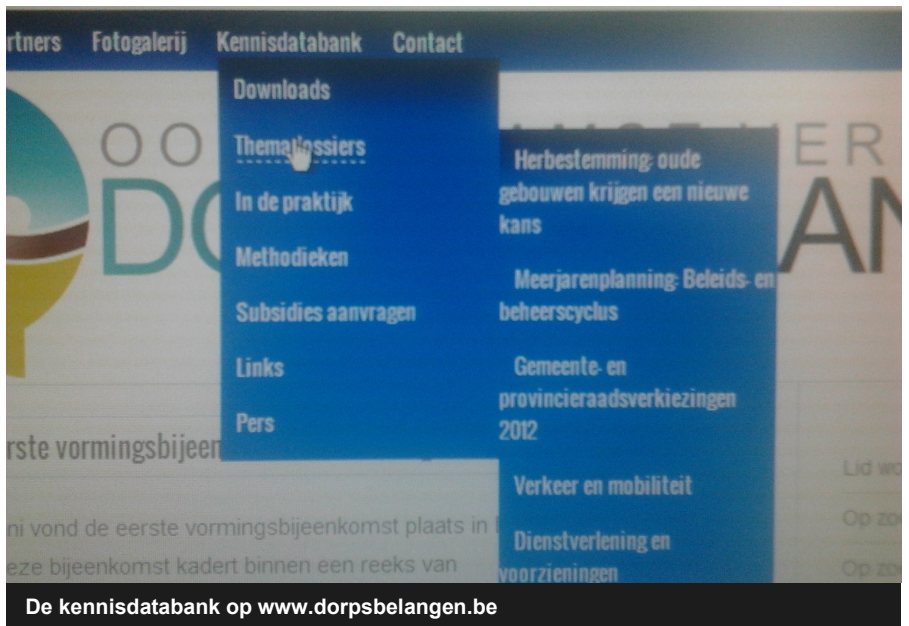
rtners Fotogalerij Kennisdatabank Contact

Downloads
Themadossiers
In de praktijk
Methodieken
Subsidies aanvragen
Links
Pers

Herbestemming: oude gebouwen krijgen een nieuwe kans
Meerjarenplanning: Beleids- en beheerscyclus
Gemeente- en provincieraadsverkiezingen 2012
Verkeer en mobiliteit
Dienstverlening en voorzieningen

OO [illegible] ER
DO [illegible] AN

rste vormingsbijeen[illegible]

ni vond de eerste vormingsbijeenkomst plaats in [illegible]
eze bijeenkomst kadert binnen een reeks van

Lid wo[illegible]
Op zo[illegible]
Op zo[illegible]

De kennisdatabank op www.dorpsbelangen.be